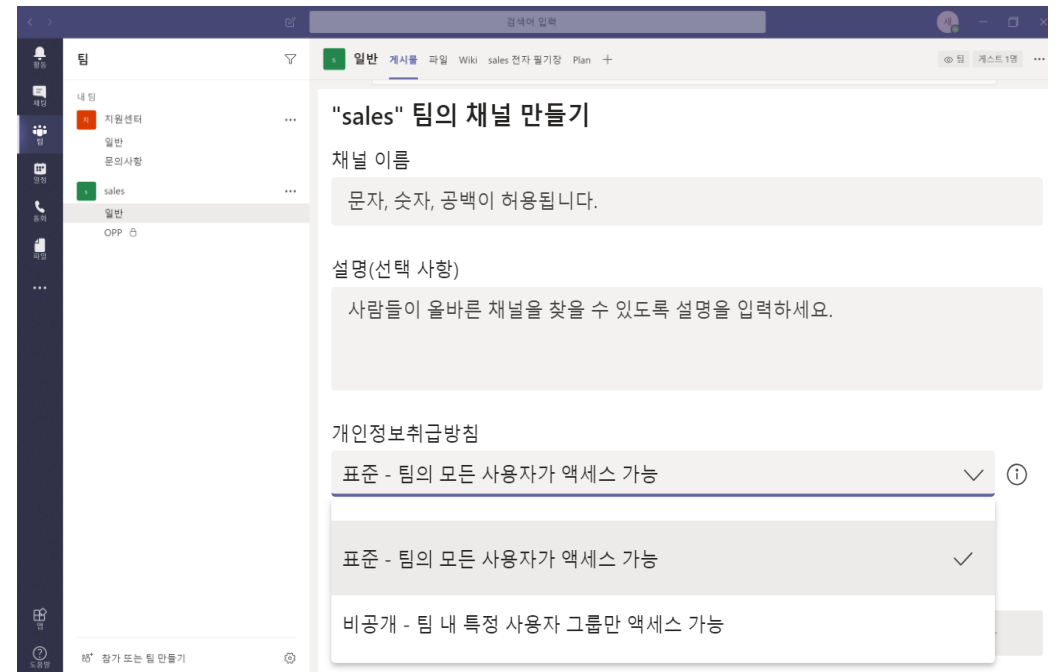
검색어 입력

활동
채팅
팀
일정
통화
파일
...
앱
도움말

팀

내 팀
지 지원센터 ...
일반
문의사항
s sales ...
일반
OPP

참가 또는 팀 만들기

s 일반 게시물 파일 Wiki sales 전자 필기장 Plan +
팀 게스트 1명 ...

"sales" 팀의 채널 만들기

채널 이름

문자, 숫자, 공백이 허용됩니다.

설명(선택 사항)

사람들이 올바른 채널을 찾을 수 있도록 설명을 입력하세요.

개인정보취급방침

표준 - 팀의 모든 사용자가 액세스 가능

표준 - 팀의 모든 사용자가 액세스 가능

비공개 - 팀 내 특정 사용자 그룹만 액세스 가능